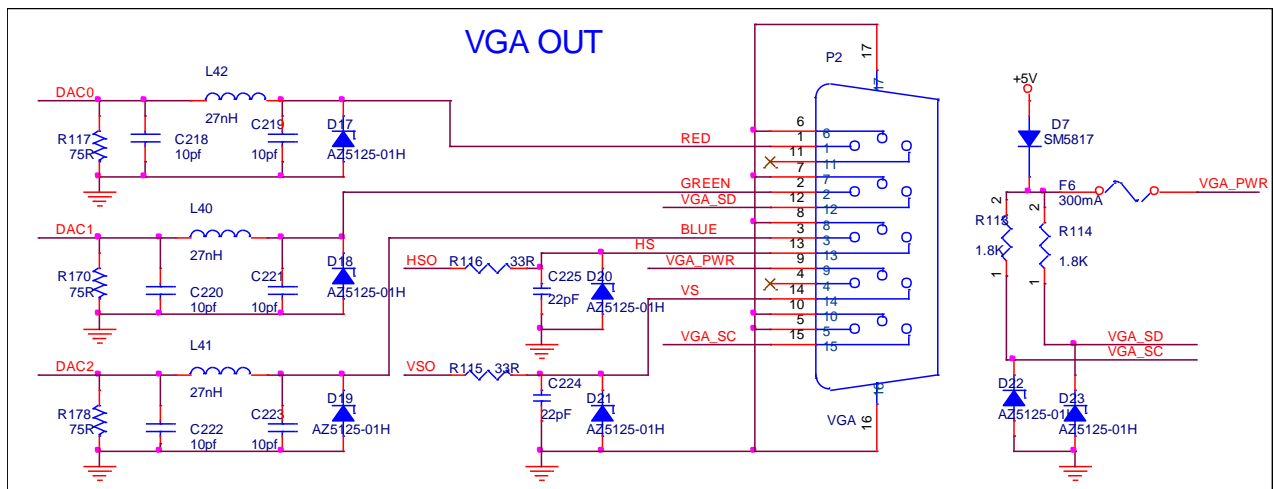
VGA OUT

DAC0
L42
27nH
R117
75R
C218
10pf
C219
10pf
D17
AZ5125-01H

DAC1
L40
27nH
R170
75R
C220
10pf
C221
10pf
D18
AZ5125-01H

DAC2
L41
27nH
R178
75R
C222
10pf
C223
10pf
D19
AZ5125-01H

HSO
R116
33R
C225
22pF
D20
AZ5125-01H

VSO
R115
33R
C224
22pF
D21
AZ5125-01H

RED
GREEN
VGA_SD
BLUE
HS
VGA_PWR
VS
VGA_SC

P2
17
6
1
11
7
2
12
8
3
13
9
4
14
10
5
15
6
1
11
7
2
12
8
3
13
9
4
14
10
5
15
VGA
16

+5V
D7
SM5817
F6
300mA
VGA_PWR
R113
1.8K
R114
1.8K
2
2
1
1
VGA_SD
VGA_SC
D22
AZ5125-01H
D23
AZ5125-01H